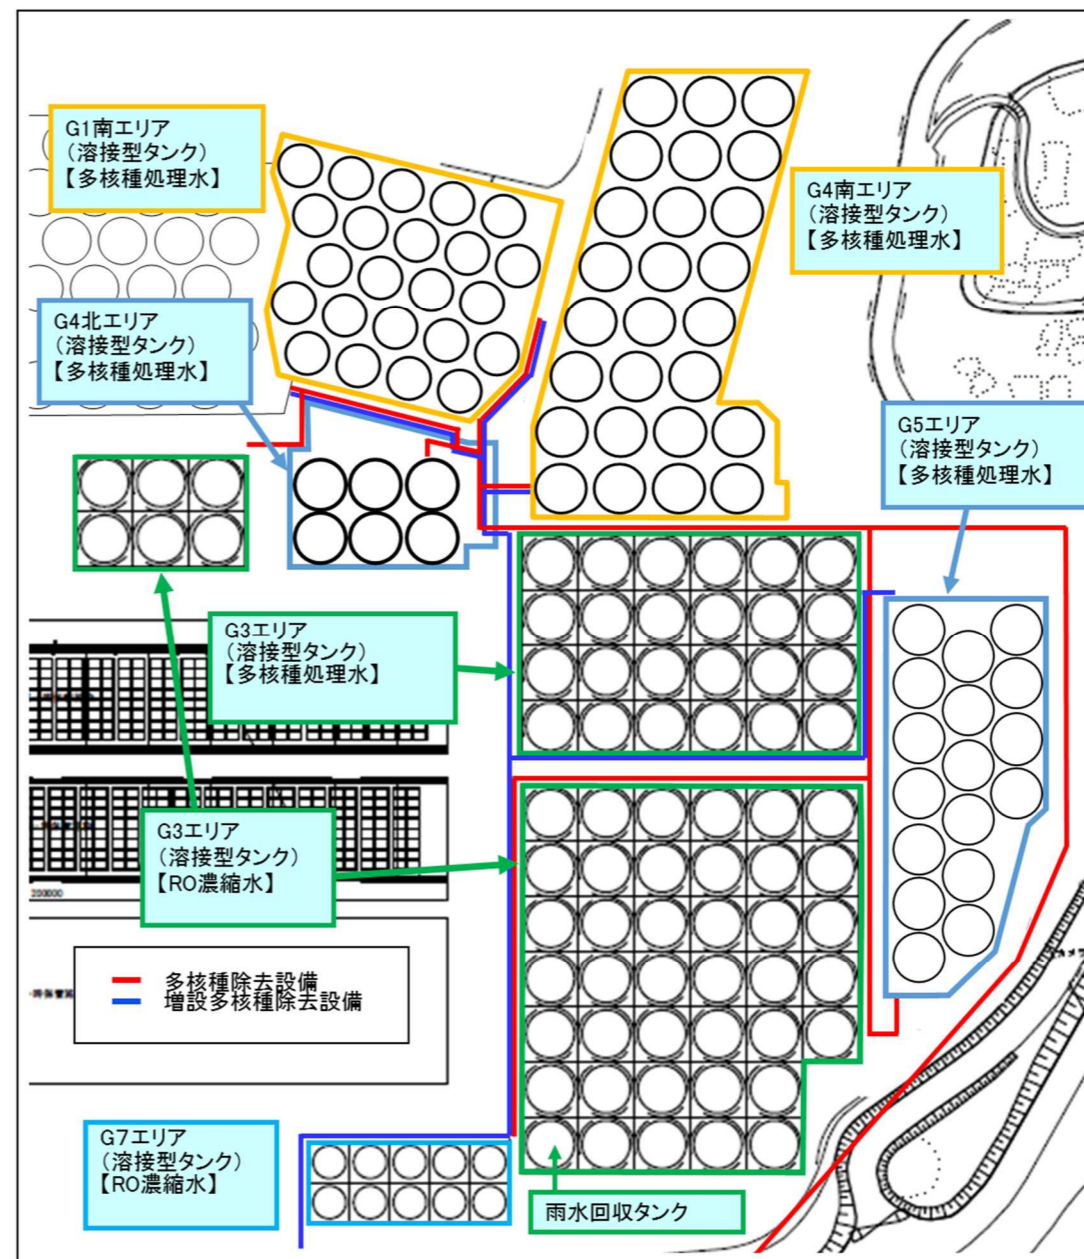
G1南エリア
(溶接型タンク)
【多核種処理水】

G4南エリア
(溶接型タンク)
【多核種処理水】

G4北エリア
(溶接型タンク)
【多核種処理水】

G5エリア
(溶接型タンク)
【多核種処理水】

G3エリア
(溶接型タンク)
【多核種処理水】

G3エリア
(溶接型タンク)
【RO濃縮水】

多核種除去設備
増設多核種除去設備

G7エリア
(溶接型タンク)
【RO濃縮水】

雨水回収タンク